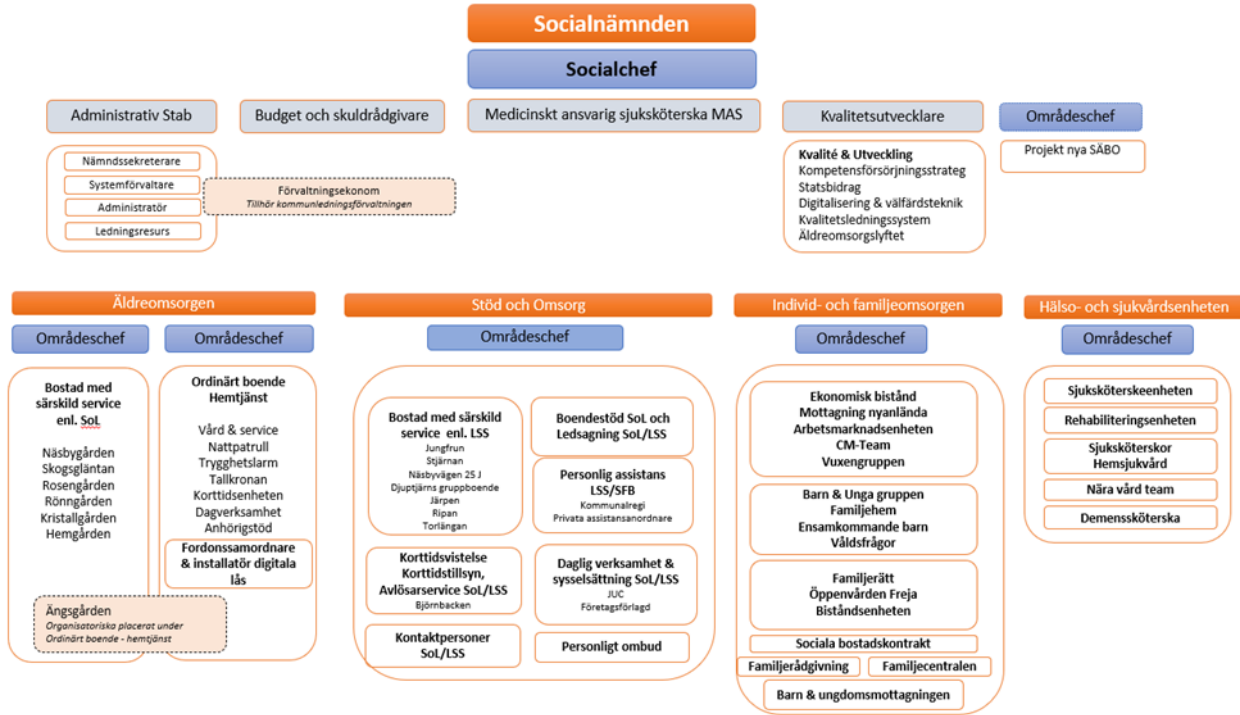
Socialnämnden

Socialchef

Administrativ Stab

Budget och skuldrådgivare

Medicinskt ansvarig sjuksköterska MAS

Kvalitetsutvecklare

Områdeschef

Nämndssekreterare

Systemförvaltare

Administratör

Ledningsresurs

Förvaltningsekonom
Tillhör kommunledningsförvaltningen

Kvalité & Utveckling
Kompetensförsörjningsstrateg
Statsbidrag
Digitalisering & välfärdsteknik
Kvalitetsledningssystem
Äldreomsorgslyftet

Projekt nya SÄBO

Äldreomsorgen

Områdeschef

Områdeschef

Bostad med särskild service enl. SoL

Näsbygården
Skogsgläntan
Rosengården
Rönngården
Kristallgården
Hemgården

Ordinärt boende Hemtjänst

Vård & service
Nattpatrull
Trygghetslarm
Tallkronan
Korttidsenheten
Dagverksamhet
Anhörigstöd

Fordonssamordnare & installatör digitala lås

Ängsgården
Organisatoriska placerat under Ordinärt boende - hemtjänst

Stöd och Omsorg

Områdeschef

Bostad med särskild service enl. LSS
Jungfrun
Stjärnan
Näsbyvägen 25 J
Djuptjärns gruppboende
Järpen
Ripan
Torlängan

Boendestöd SoL och Ledsagning SoL/LSS

Personlig assistans LSS/SFB
Kommunalregi
Privata assistansanordnare

Korttidsvistelse Korttidstillsyn, Avlösarservice SoL/LSS
Björnbacken

Daglig verksamhet & sysselsättning SoL/LSS
JUC
Företagsförlagd

Kontaktpersoner SoL/LSS

Personligt ombud

Individ- och familjeomsorgen

Områdeschef

Ekonomisk bistånd
Mottagning nyanlända
Arbetsmarknadsenheten
CM-Team
Vuxengruppen

Barn & Unga gruppen
Familjehem
Ensamkommande barn
Våldsfrågor

Familjerätt
Öppenvården Freja
Biståndsenheten

Sociala bostadskontrakt

Familjerådgivning

Familjecentralen

Barn & ungdomsmottagningen

Hälso- och sjukvårdsenheten

Områdeschef

Sjuksköterskeenheten

Rehabiliteringsenheten

Sjuksköterskor Hemsjukvård

Nära vård team

Demensköterska